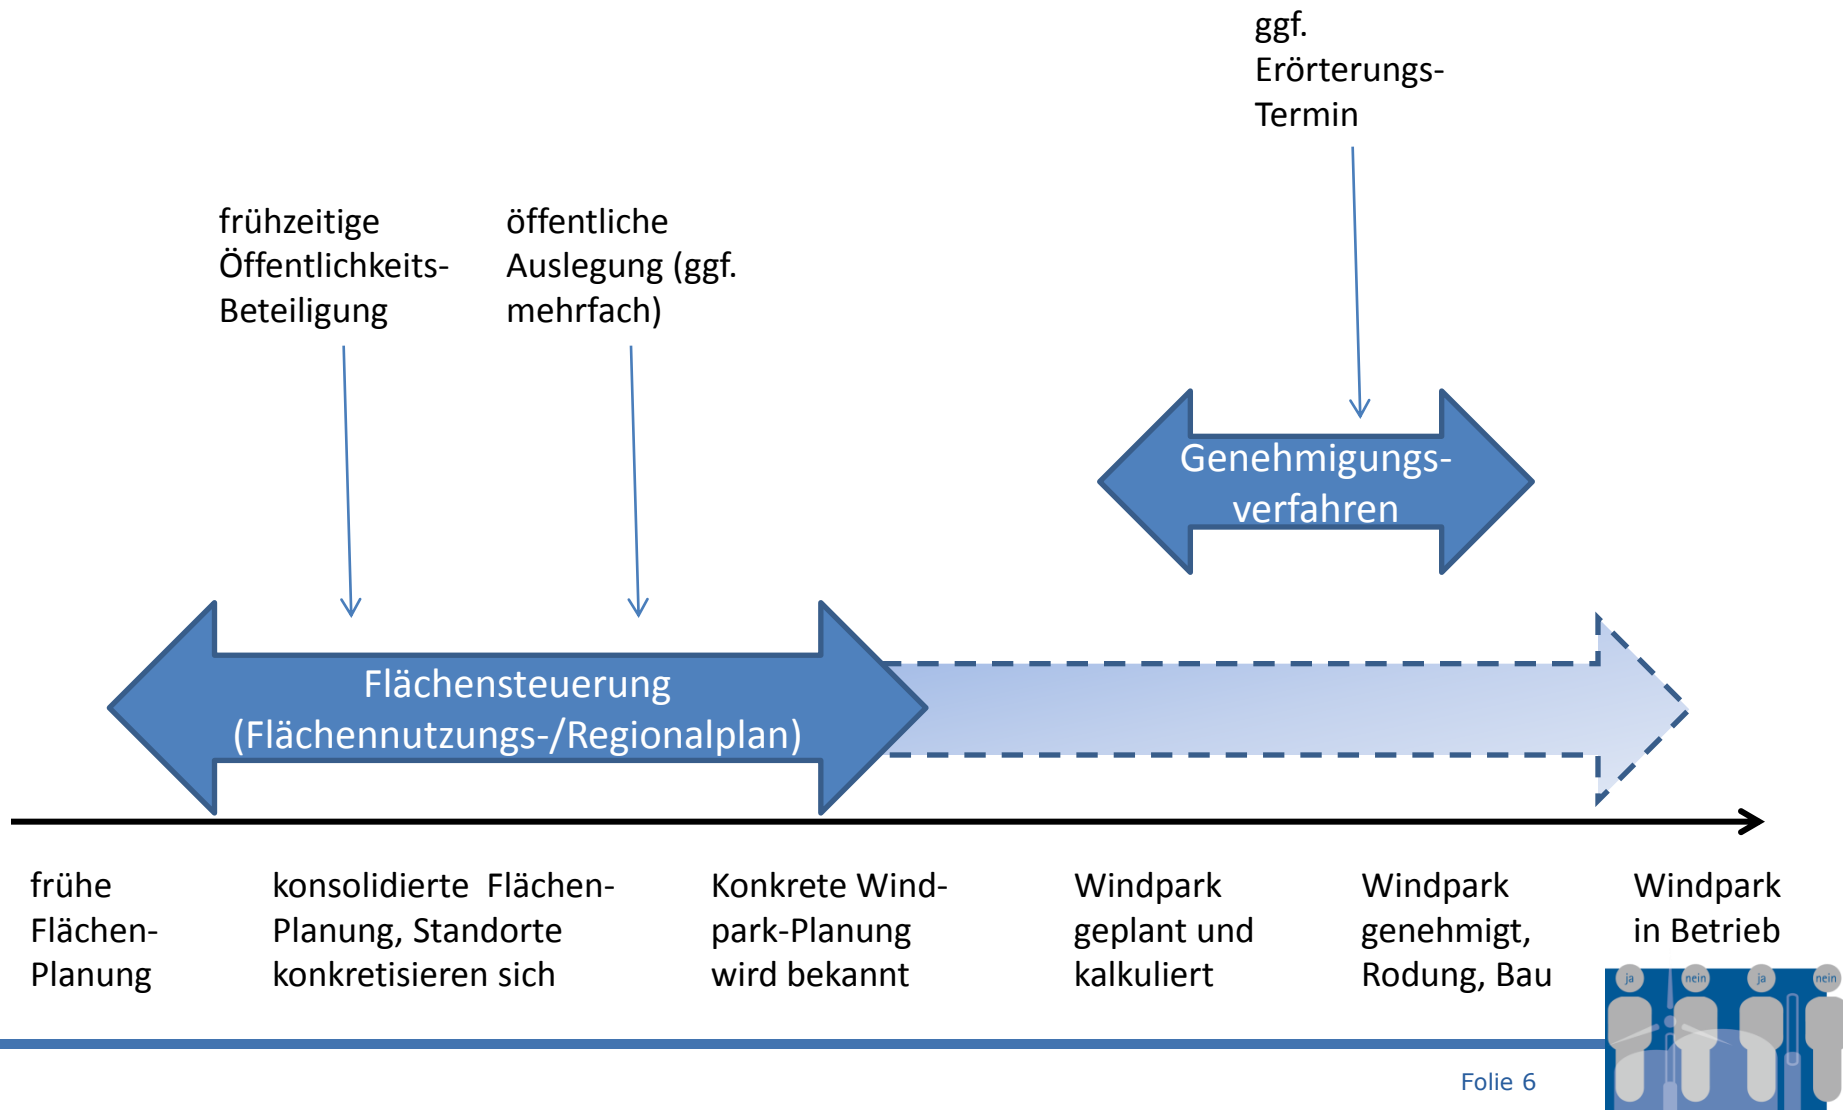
ggf. Erörterungs-Termin

frühzeitige Öffentlichkeits-Beteiligung

öffentliche Auslegung (ggf. mehrfach)

Genehmigungs-verfahren

Flächensteuerung (Flächennutzungs-/Regionalplan)

frühe Flächen-Planung

konsolidierte Flächen-Planung, Standorte konkretisieren sich

Konkrete Wind-park-Planung wird bekannt

Windpark geplant und kalkuliert

Windpark genehmigt, Rodung, Bau

Windpark in Betrieb

ja nein ja nein

Folie 6